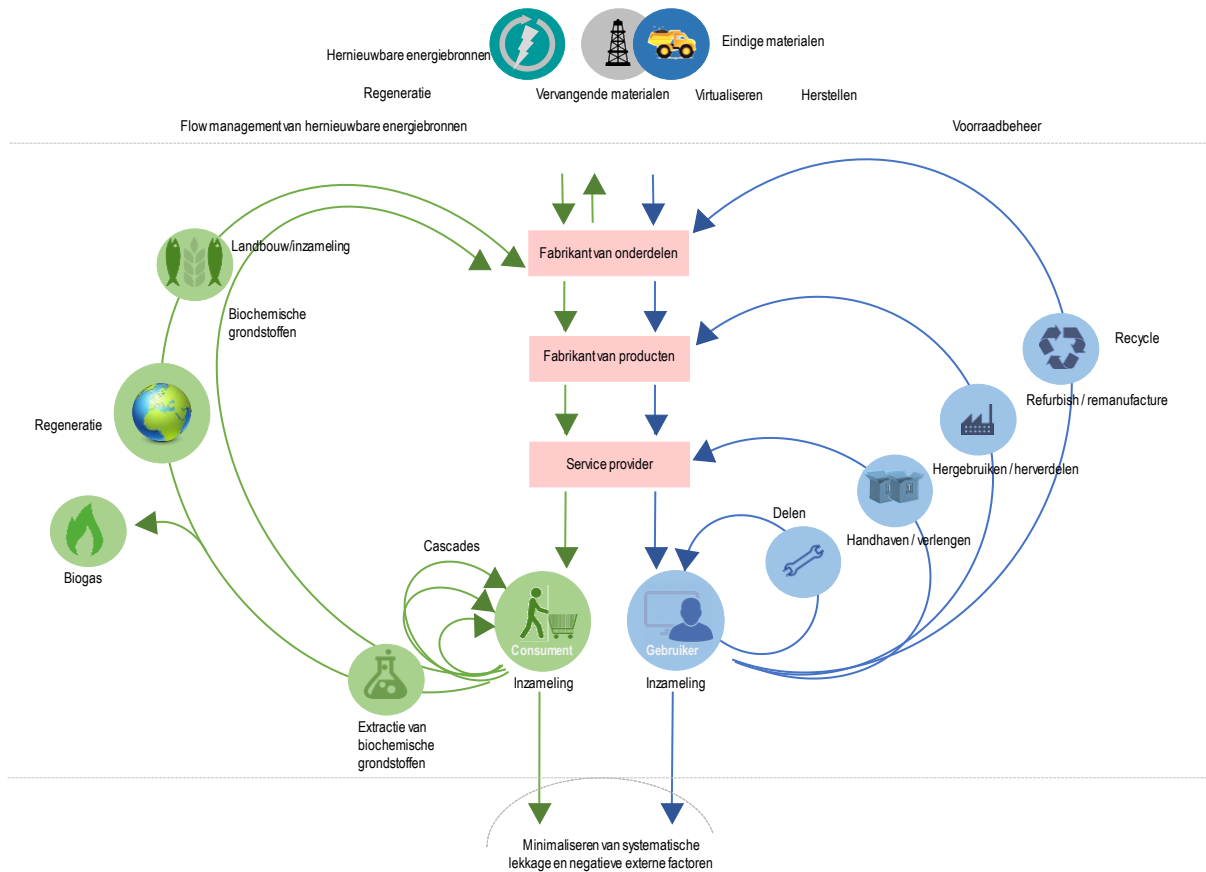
Hernieuwbare energiebronnen

Eindige materialen

Regeneratie

Vervangende materialen

Virtualiseren

Herstellen

Flow management van hernieuwbare energiebronnen

Voorraadbeheer

Landbouw/inzameling

Fabrikant van onderdelen

Biochemische grondstoffen

Fabrikant van producten

Recycle

Regeneratie

Refurbish / remanufacture

Service provider

Hergebruiken / herverdelen

Delen

Handhaven / verlengen

Biogas

Cascades

Consument

Gebruiker

Inzameling

Inzameling

Extractie van biochemische grondstoffen

Minimaliseren van systematische lekkage en negatieve externe factoren